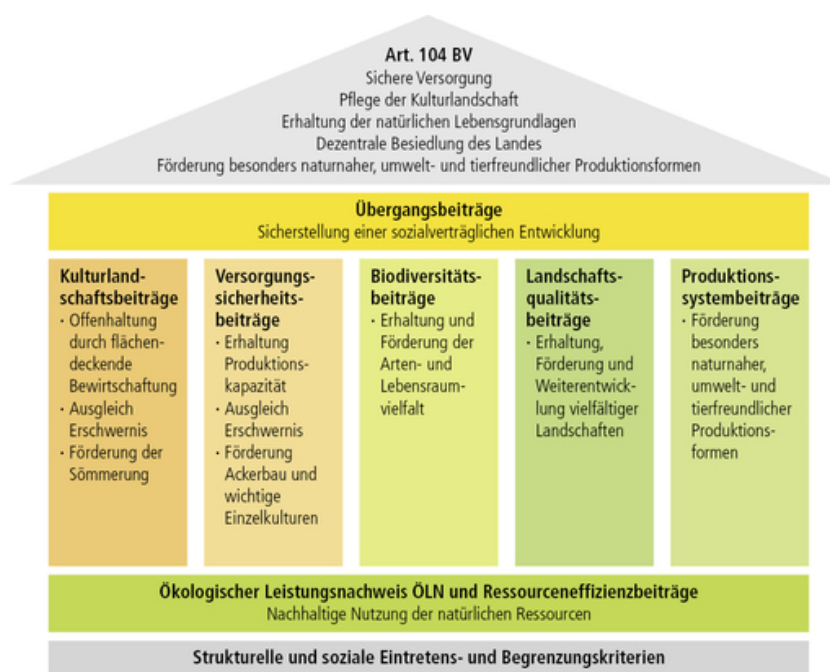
Art. 104 BV
Sichere Versorgung
Pflege der Kulturlandschaft
Erhaltung der natürlichen Lebensgrundlagen
Dezentrale Besiedlung des Landes
Förderung besonders naturnaher, umwelt- und tierfreundlicher Produktionsformen

Übergangsbeiträge
Sicherstellung einer sozialverträglichen Entwicklung

Kulturlandschaftsbeiträge
· Offenhaltung durch flächendeckende Bewirtschaftung
· Ausgleich Erschwernis
· Förderung der Sömmerung

Versorgungssicherheitsbeiträge
· Erhaltung Produktionskapazität
· Ausgleich Erschwernis
· Förderung Ackerbau und wichtige Einzelkulturen

Biodiversitätsbeiträge
· Erhaltung und Förderung der Arten- und Lebensraumvielfalt

Landschaftsqualitätsbeiträge
· Erhaltung, Förderung und Weiterentwicklung vielfältiger Landschaften

Produktionssystembeiträge
· Förderung besonders naturnaher, umwelt- und tierfreundlicher Produktionsformen

Ökologischer Leistungsnachweis ÖLN und Ressourceneffizienzbeiträge
Nachhaltige Nutzung der natürlichen Ressourcen

Strukturelle und soziale Eintretens- und Begrenzungskriterien